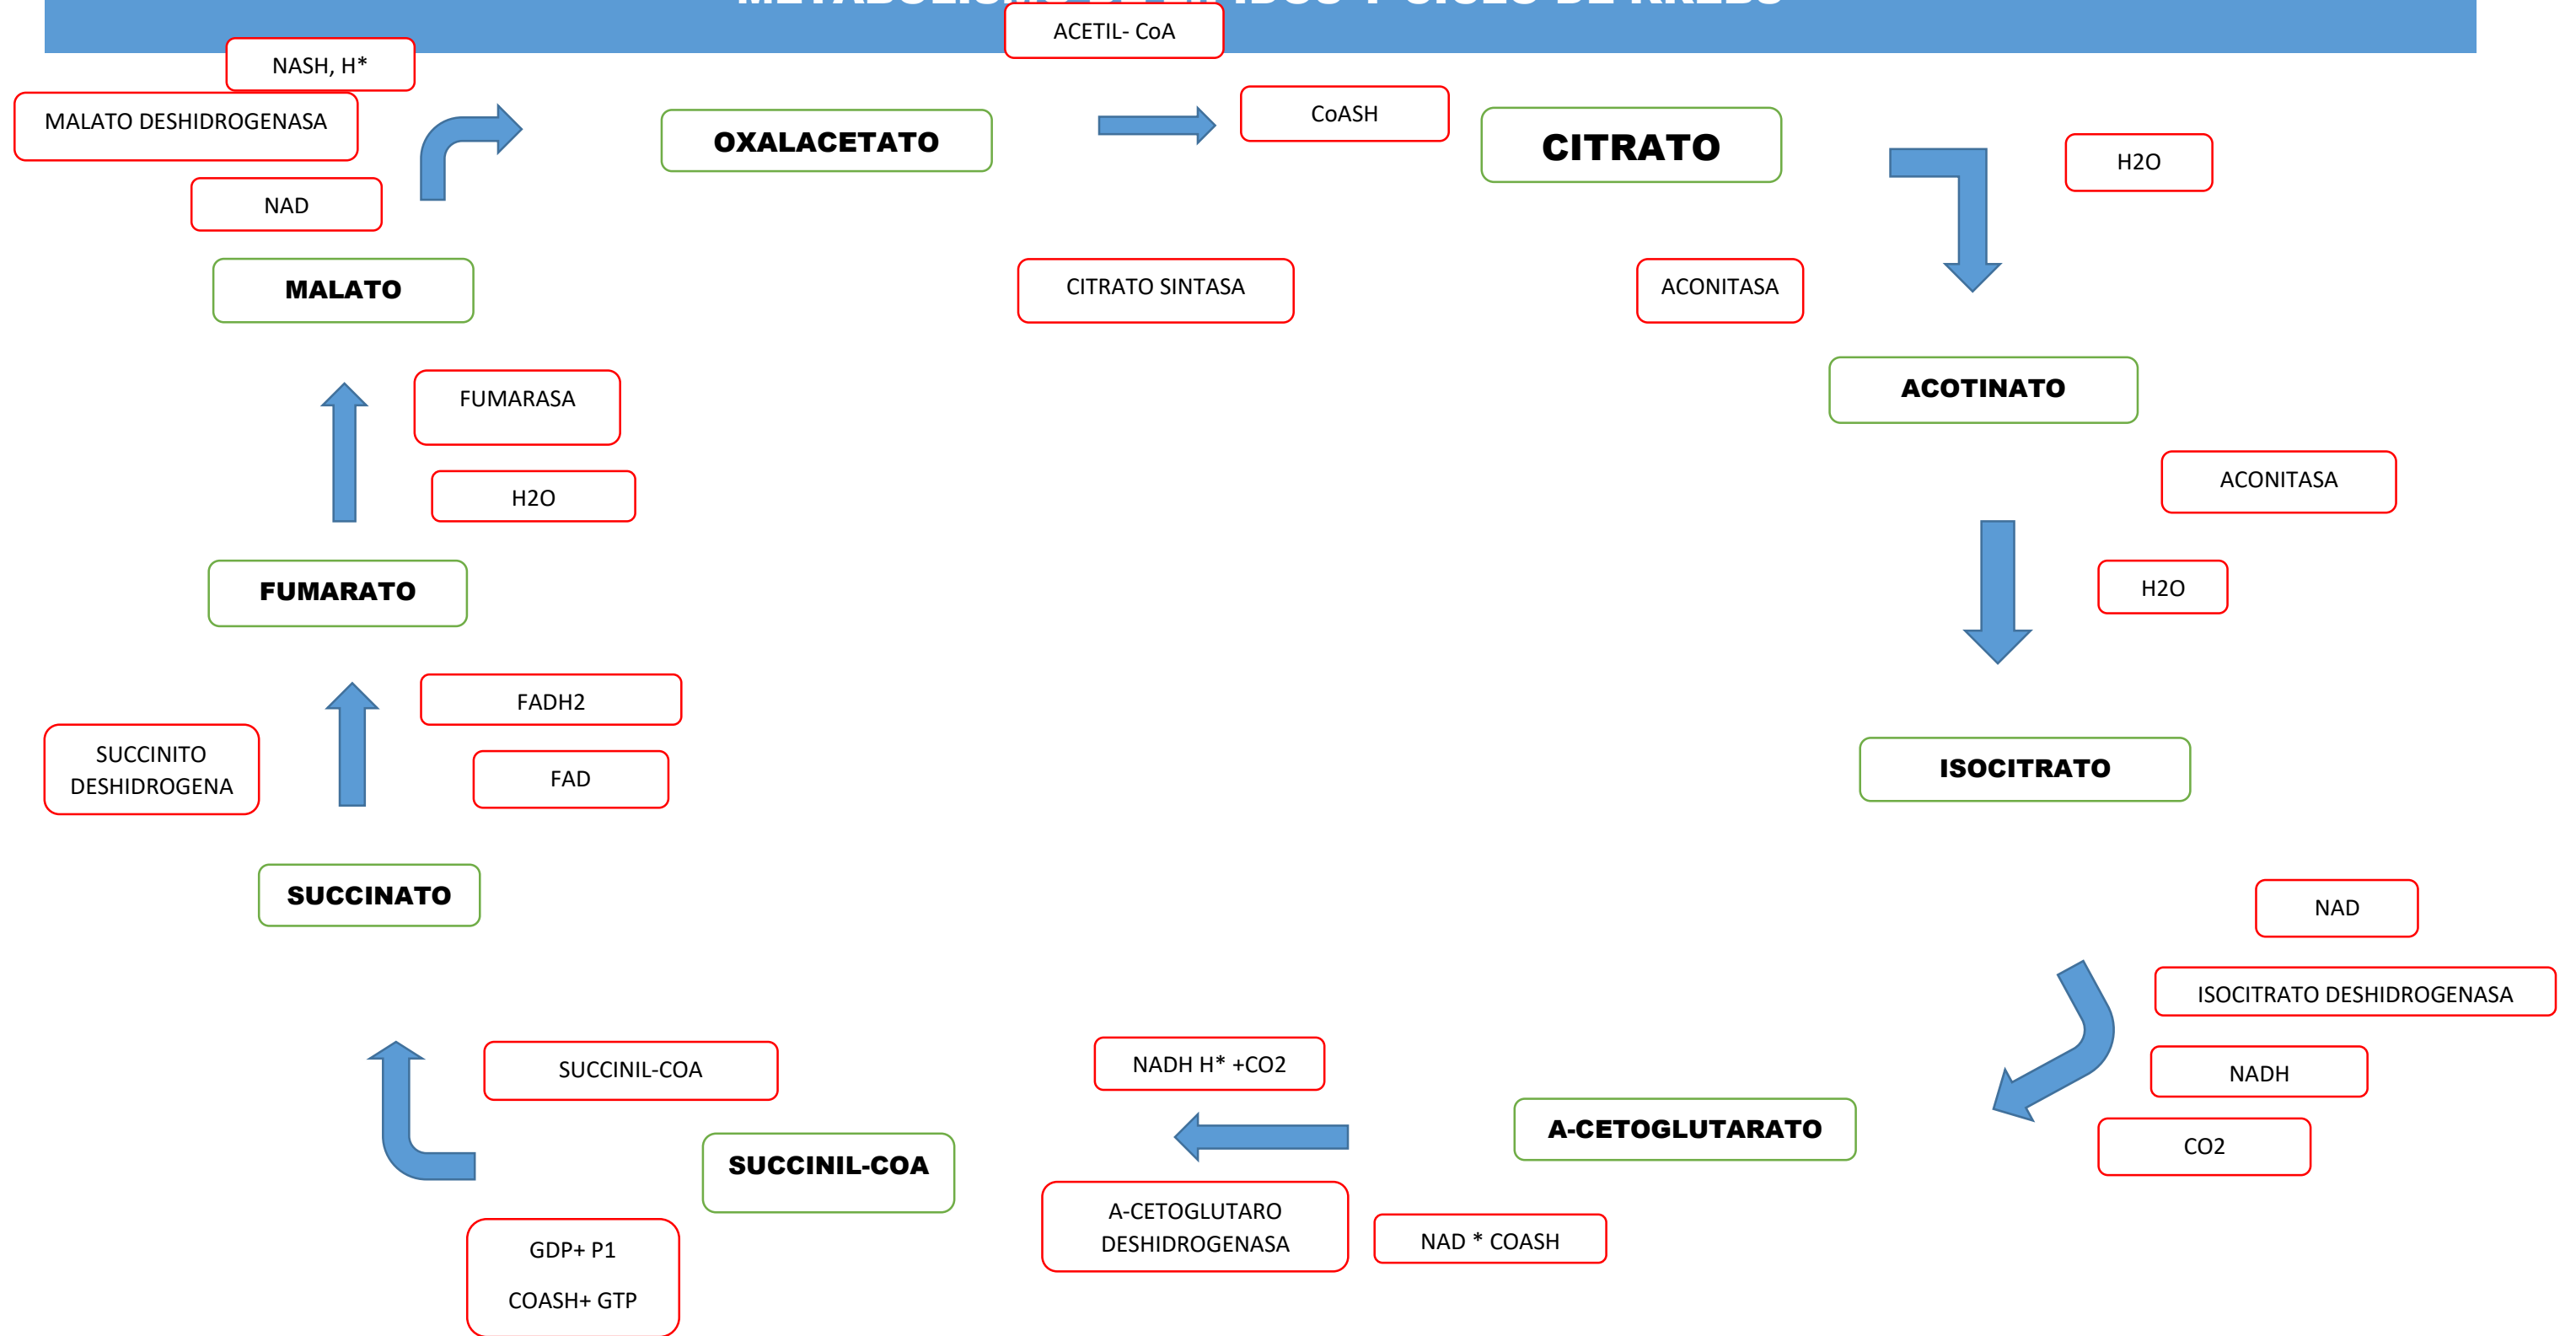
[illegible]

ACETIL- CoA

NASH, H*

MALATO DESHIDROGENASA

NAD

OXALACETATO

CoASH

CITRATO

H2O

MALATO

CITRATO SINTASA

ACONITASA

ACOTINATO

FUMARASA

H2O

ACONITASA

H2O

FUMARATO

FADH2

SUCCINITO DESHIDROGENA

FAD

ISOCITRATO

SUCCINATO

NAD

ISOCITRATO DESHIDROGENASA

SUCCINIL-COA

NADH H* +CO2

NADH

A-CETOGLUTARATO

CO2

SUCCINIL-COA

A-CETOGLUTARO DESHIDROGENASA

NAD * COASH

GDP+ P1

COASH+ GTP